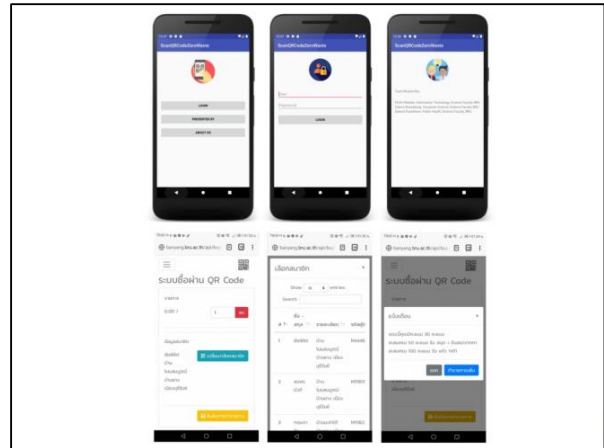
ScanQRCodeZeroWaste

LOGIN

PRESENTED BY

ABOUT US

ScanQRCodeZeroWaste

Email

Password

LOGIN

ScanQRCodeZeroWaste

banyang.bru.ac.th

ระบบซื้อผ่าน QR Code

ราคาสินค้า

1

เลือกสมาชิก

Show 10 entries

Search:

ชื่อ-สกุล

ที่อยู่

1

2

3

ระบบซื้อผ่าน QR Code

แจ้งเตือน

ตกลง